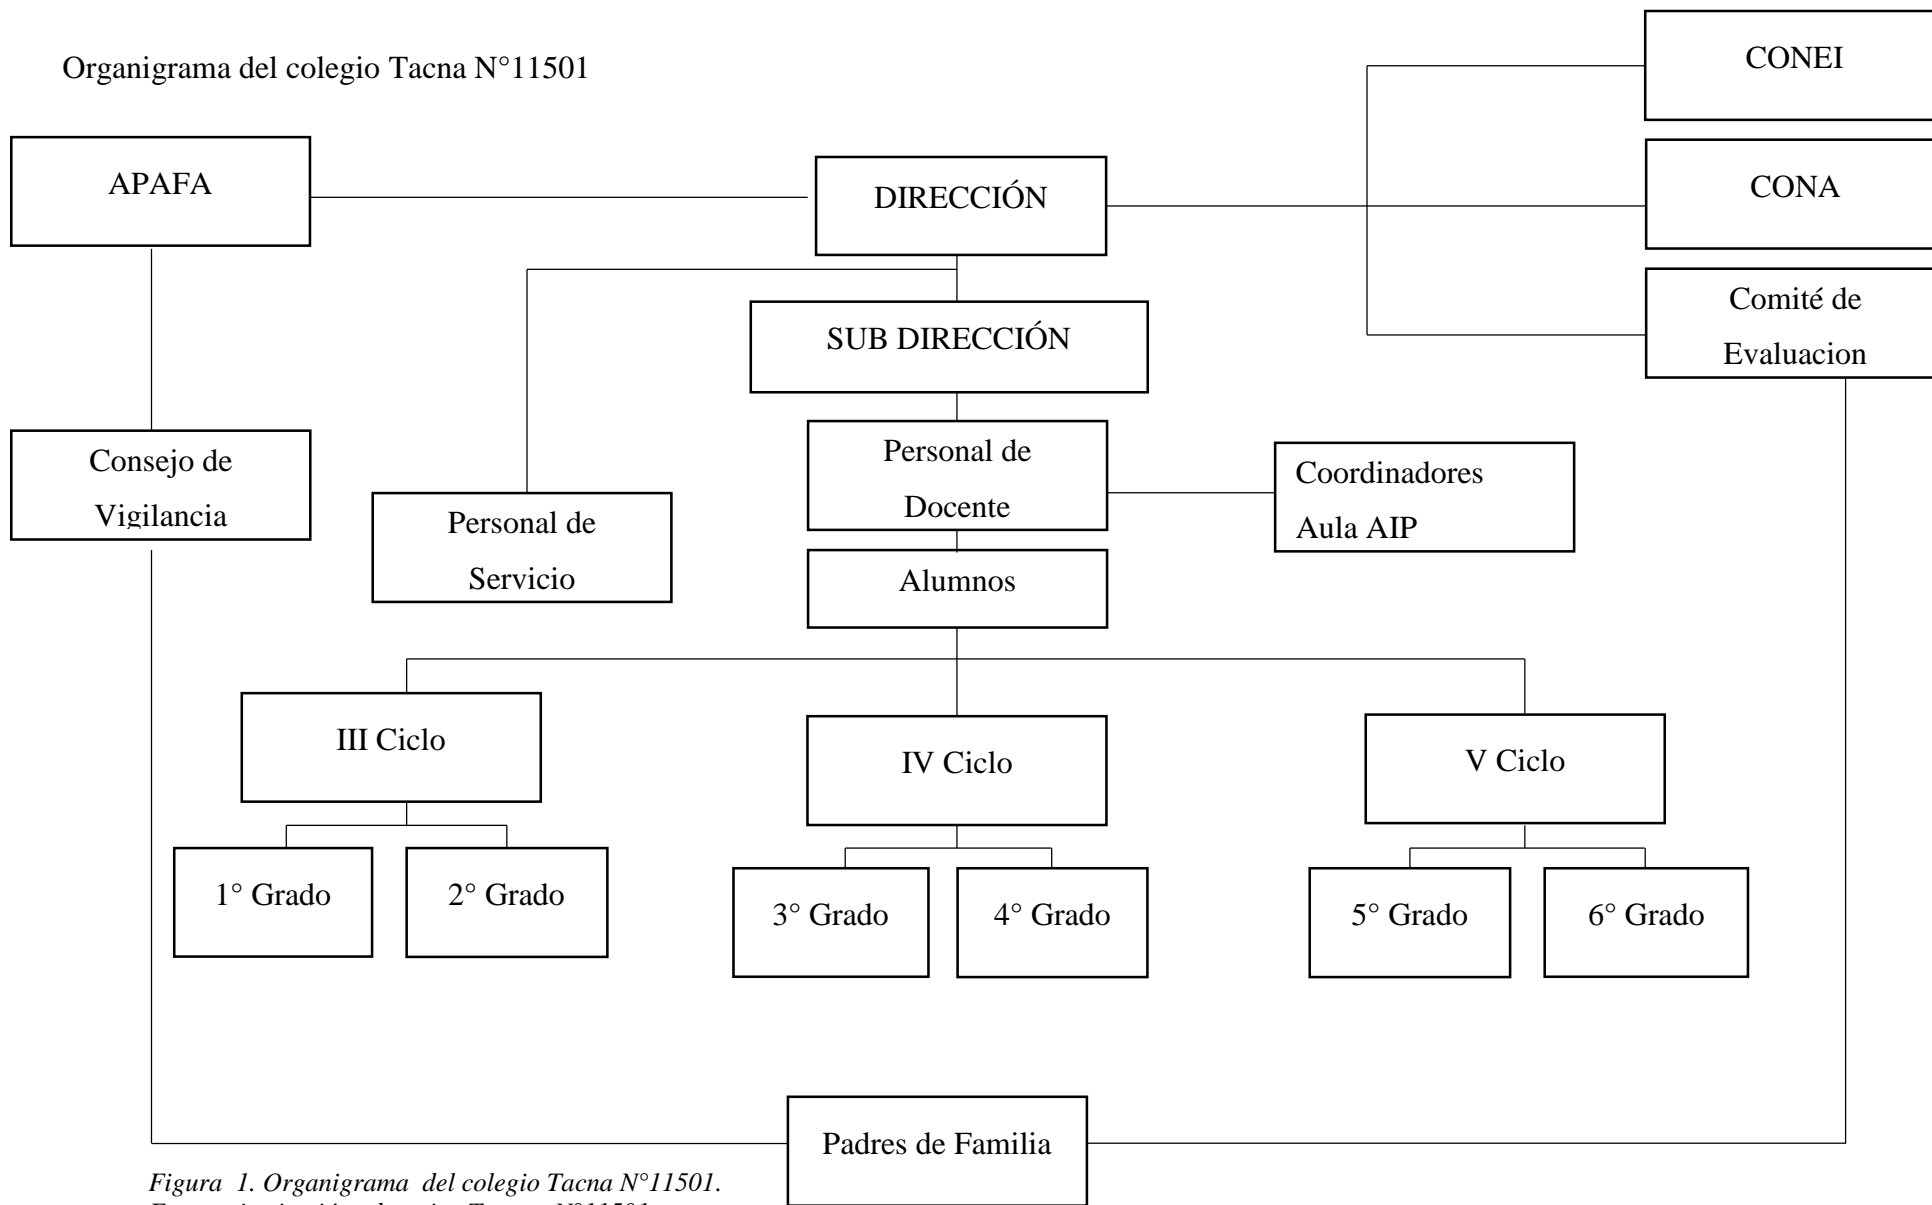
Organigrama del colegio Tacna N°11501

CONEI

APAFA

DIRECCIÓN

CONA

Comité de Evaluacion

SUB DIRECCIÓN

Consejo de Vigilancia

Personal de Servicio

Personal de Docente

Coordinadores Aula AIP

Alumnos

III Ciclo

IV Ciclo

V Ciclo

1° Grado

2° Grado

3° Grado

4° Grado

5° Grado

6° Grado

Padres de Familia

*Figura 1. Organigrama del colegio Tacna N°11501.*
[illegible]